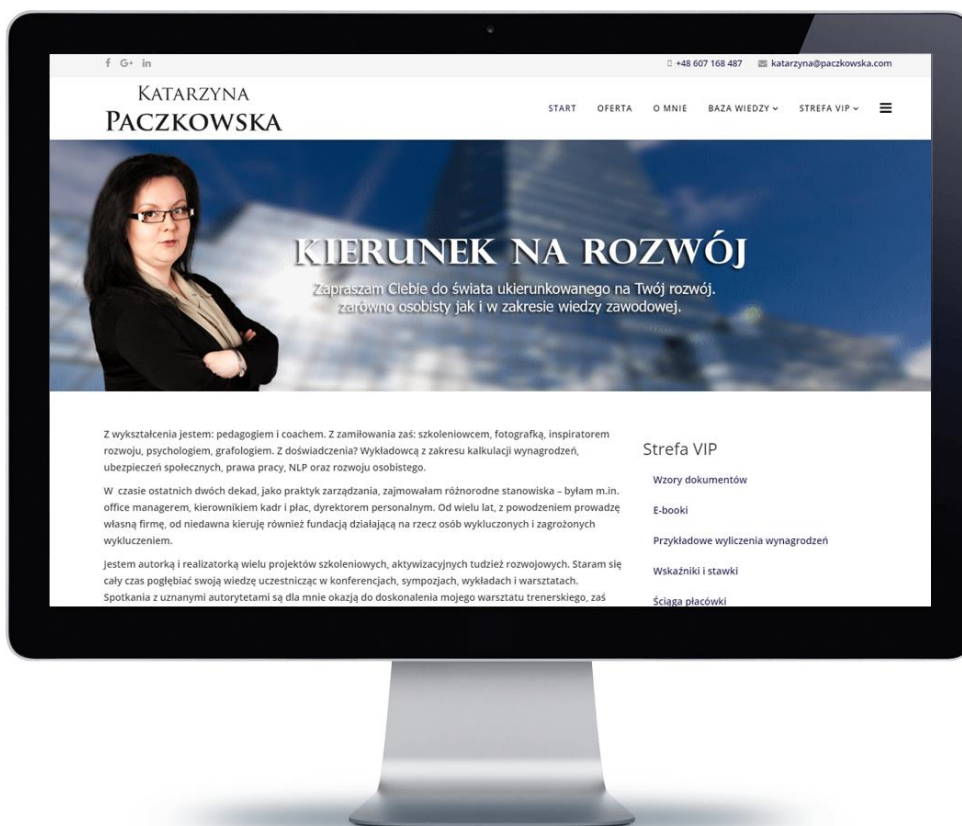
f G+ in

+48 607 168 487 katarzyna@paczkowska.com

KATARZYNA PACZKOWSKA

START OFERTA O MNIE BAZA WIEDZY STREFA VIP

KIERUNEK NA ROZWÓJ

Zapraszam Ciebie do świata ukierunkowanego na Twój rozwój. zarówno osobisty jak i w zakresie wiedzy zawodowej.

Z wykształcenia jestem: pedagogiem i coachem. Z zamiłowania zaś: szkoleniowcem, fotografką, inspiratorem rozwoju, psychologiem, grafologiem. Z doświadczenia? Wykładowcą z zakresu kalkulacji wynagrodzeń, ubezpieczeń społecznych, prawa pracy, NLP oraz rozwoju osobistego.

W czasie ostatnich dwóch dekad, jako praktyk zarządzania, zajmowałam różnorodne stanowiska – byłam m.in. office managerem, kierownikiem kadr i płac, dyrektorem personalnym. Od wielu lat, z powodzeniem prowadzę własną firmę, od niedawna kieruję również fundacją działającą na rzecz osób wykluczonych i zagrożonych wykluczeniem.

Jestem autorką i realizatorką wielu projektów szkoleniowych, aktywizacyjnych tudzież rozwojowych. Staram się cały czas pogłębiać swoją wiedzę uczestnicząc w konferencjach, sympozjach, wykładach i warsztatach. Spotkania z uznanymi autorytetami są dla mnie okazją do doskonalenia mojego warsztatu trenerskiego, zaś

Strefa VIP

Wzory dokumentów

E-booki

Przykładowe wyliczenia wynagrodzeń

Wskaźniki i stawki

Ściąga płacówki